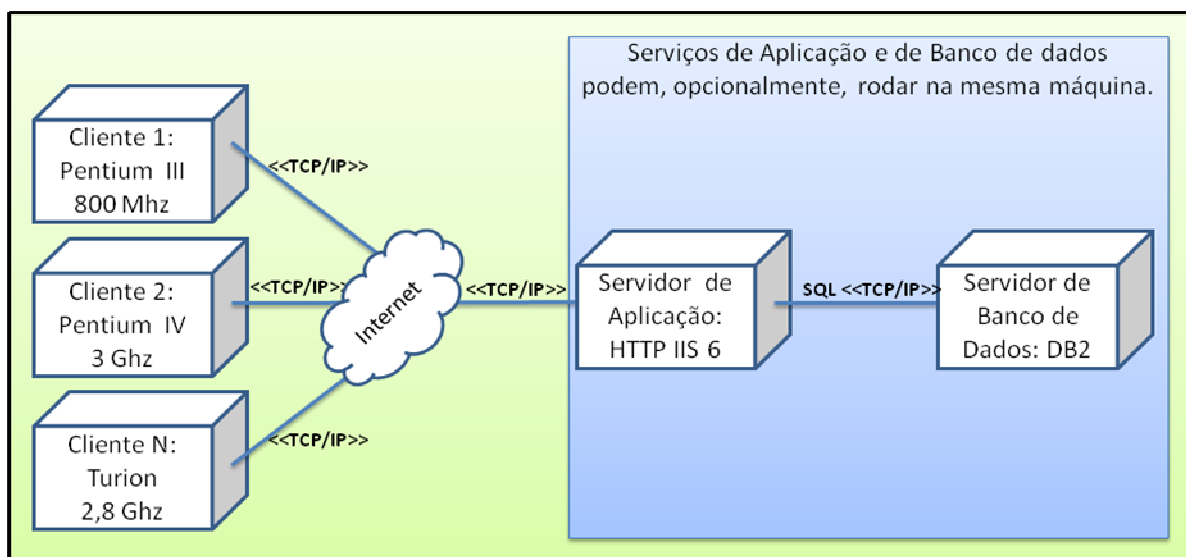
Serviços de Aplicação e de Banco de dados podem, opcionalmente, rodar na mesma máquina.

Cliente 1: Pentium III 800 Mhz

<<TCP/IP>>

Cliente 2: Pentium IV 3 Ghz

<<TCP/IP>>

Cliente N: Turion 2,8 Ghz

<<TCP/IP>>

Internet

<<TCP/IP>>

Servidor de Aplicação: HTTP IIS 6

SQL <<TCP/IP>>

Servidor de Banco de Dados: DB2